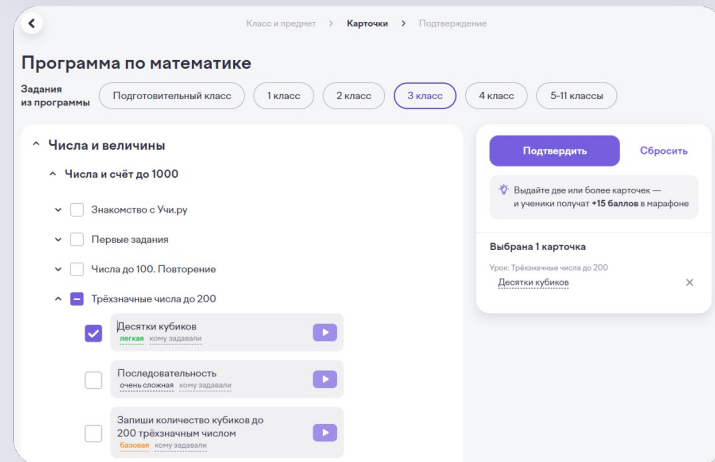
Класс и предмет > Карточки > Подтверждение

Программа по математике

Задания из программы

Подготовительный класс
1 класс
2 класс
3 класс
4 класс
5-11 классы

Числа и величины

Числа и счёт до 1000

Знакомство с Учи.ру

Первые задания

Числа до 100. Повторение

Трёхзначные числа до 200

Десятки кубиков
легкая кому задавали

Последовательность
очень сложная кому задавали

Запиши количество кубиков до 200 трёхзначным числом
базовая кому задавали

Подтвердить
Сбросить

Выдайте две или более карточек — и ученики получат +15 баллов в марафоне

Выбрана 1 карточка

Урок: Трёхзначные числа до 200
Десятки кубиков